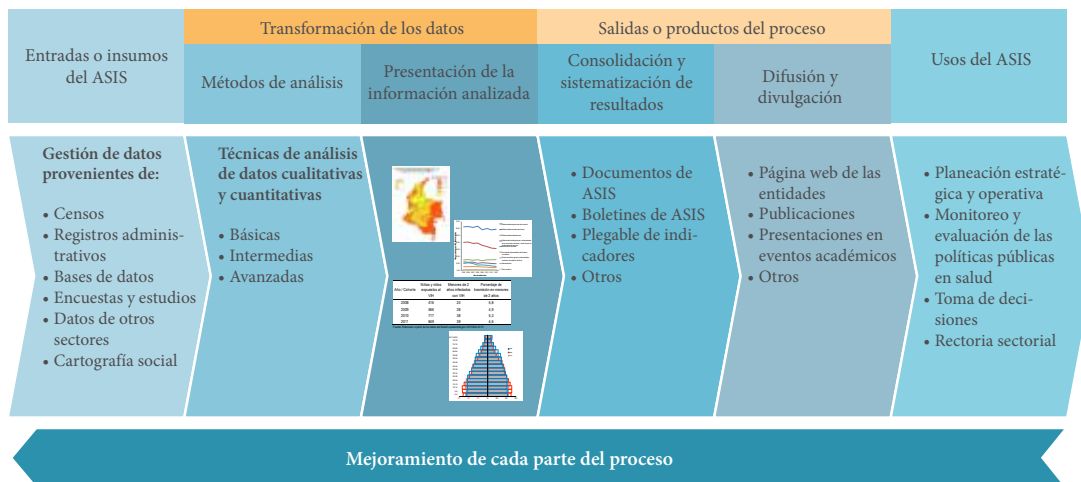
Entradas o insumos del ASIS

Transformación de los datos

Métodos de análisis

Presentación de la información analizada

Salidas o productos del proceso

Consolidación y sistematización de resultados

Difusión y divulgación

Usos del ASIS

Gestión de datos provenientes de:

• Censos
• Registros administrativos
• Bases de datos
• Encuestas y estudios
• Datos de otros sectores
• Cartografía social

Técnicas de análisis de datos cualitativas y cuantitativas

• Básicas
• Intermedias
• Avanzadas

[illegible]

• Documentos de ASIS
• Boletines de ASIS
• Plegable de indicadores
• Otros

• Página web de las entidades
• Publicaciones
• Presentaciones en eventos académicos
• Otros

• Planeación estratégica y operativa
• Monitoreo y evaluación de las políticas públicas en salud
• Toma de decisiones
• Rectoria sectorial

Mejoramiento de cada parte del proceso